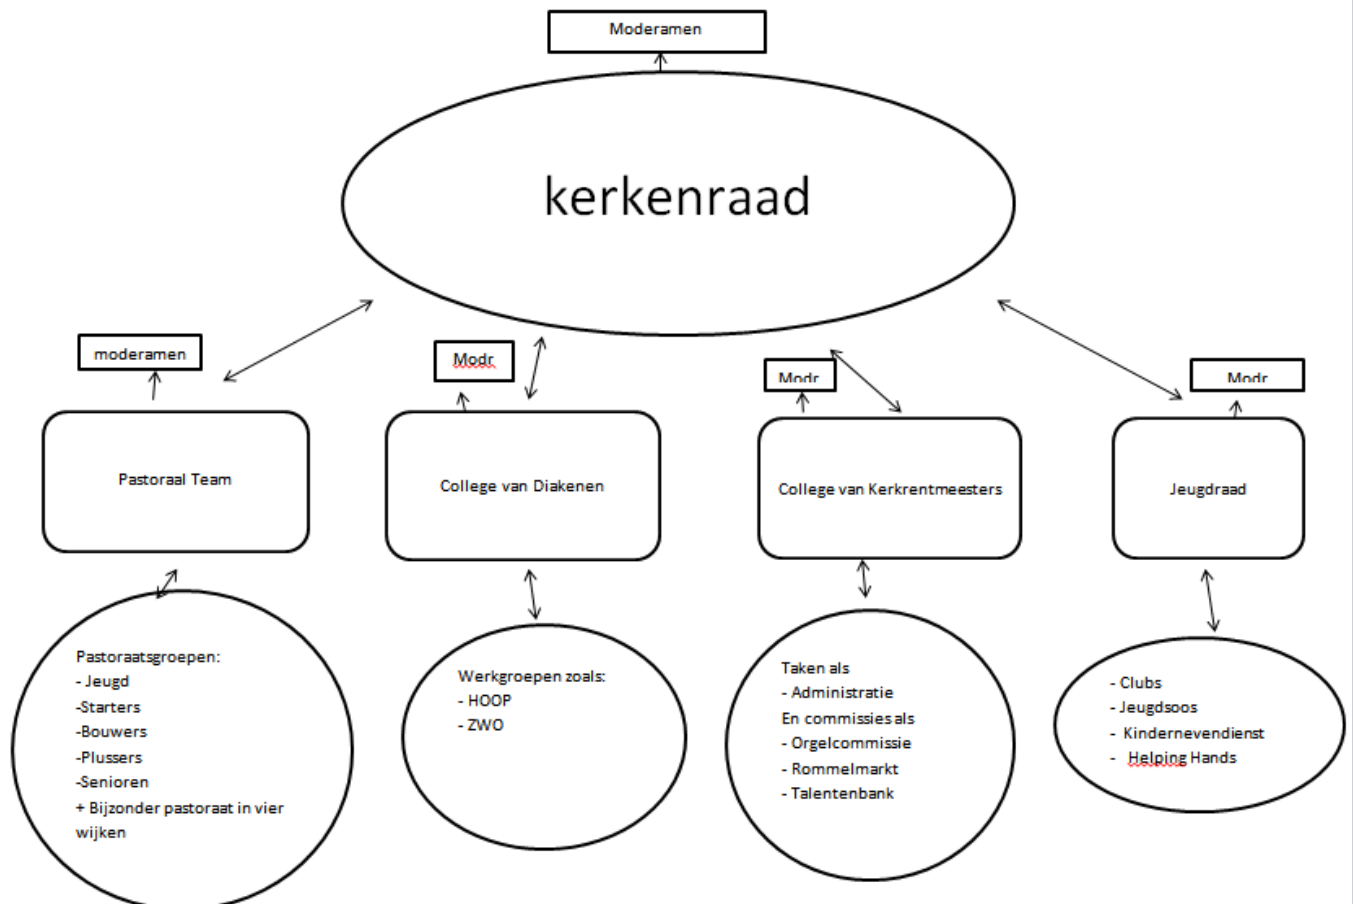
Moderamen

kerkenraad

moderamen

Modr

Modr

Modr

Pastoraal Team

College van Diakenen

College van Kerkrentmeesters

Jeugdraad

Pastoraatsgroepen:
- Jeugd
-Starters
-Bouwers
-Plussers
-Senioren
+ Bijzonder pastoraat in vier wijken

Werkgroepen zoals:
- HOOP
- ZWO

Taken als
- Administratie
En commissies als
- Orgelcommissie
- Rommelmarkt
- Talentenbank

- Clubs
- Jeugdsoos
- Kindernevendienst
- Helping Hands